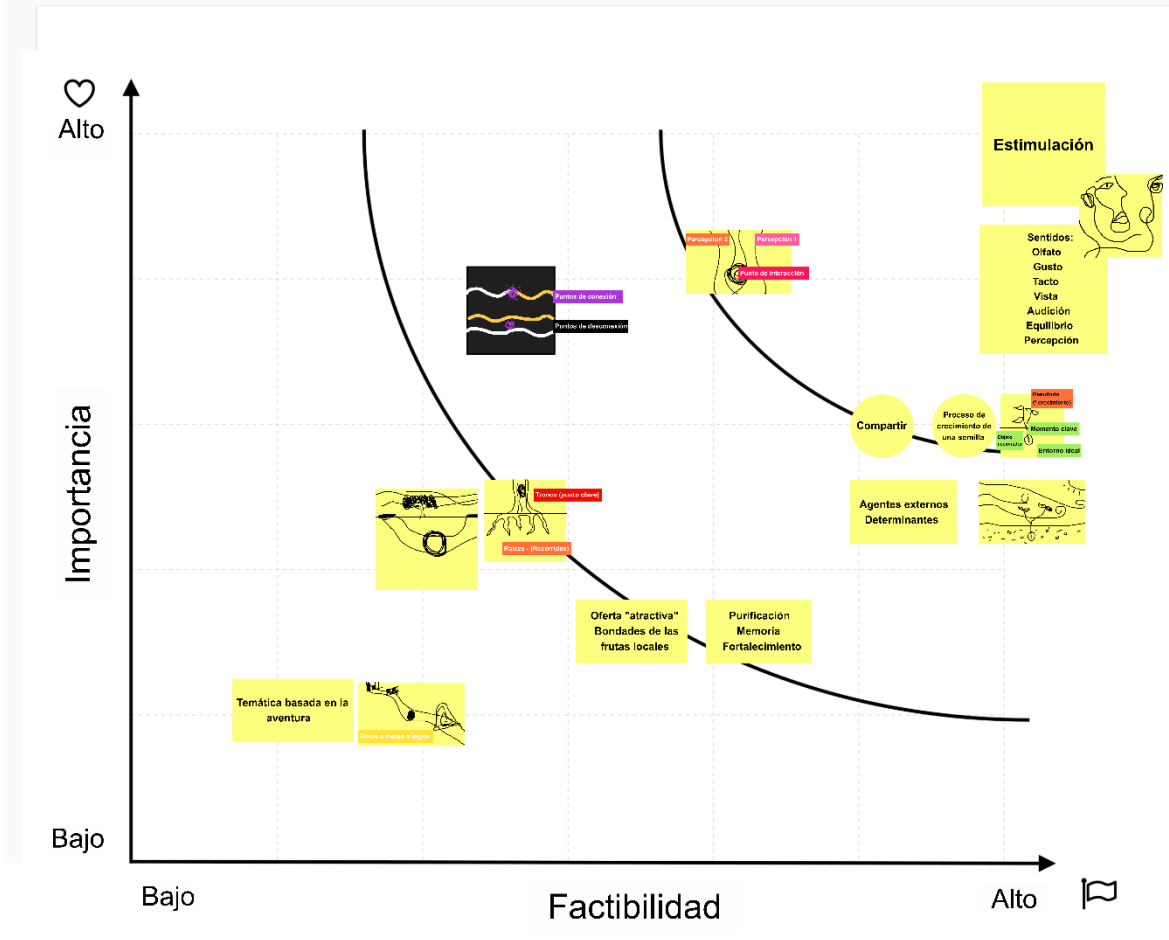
Alto

Importancia

Bajo

Bajo

Factibilidad

Alto

Estimulación

Sentidos:
Olfato
Gusto
Tacto
Vista
Audición
Equilibrio
Percepción

Percepción 2

Percepción 1

Punto de interacción

Puntos de conexión

Puntos de desconexión

Compartir

Proceso de crecimiento de una semilla

Resultado (crecimiento)

Momento clave

Objeto sembrado

Entorno ideal

Agentes externos Determinantes

Tronco (punto clave)

Raíces - (Recorridos)

Oferta "atractiva" Bondades de las frutas locales

Purificación Memoria Fortalecimiento

Temática basada en la aventura

Rutas o metas a seguir